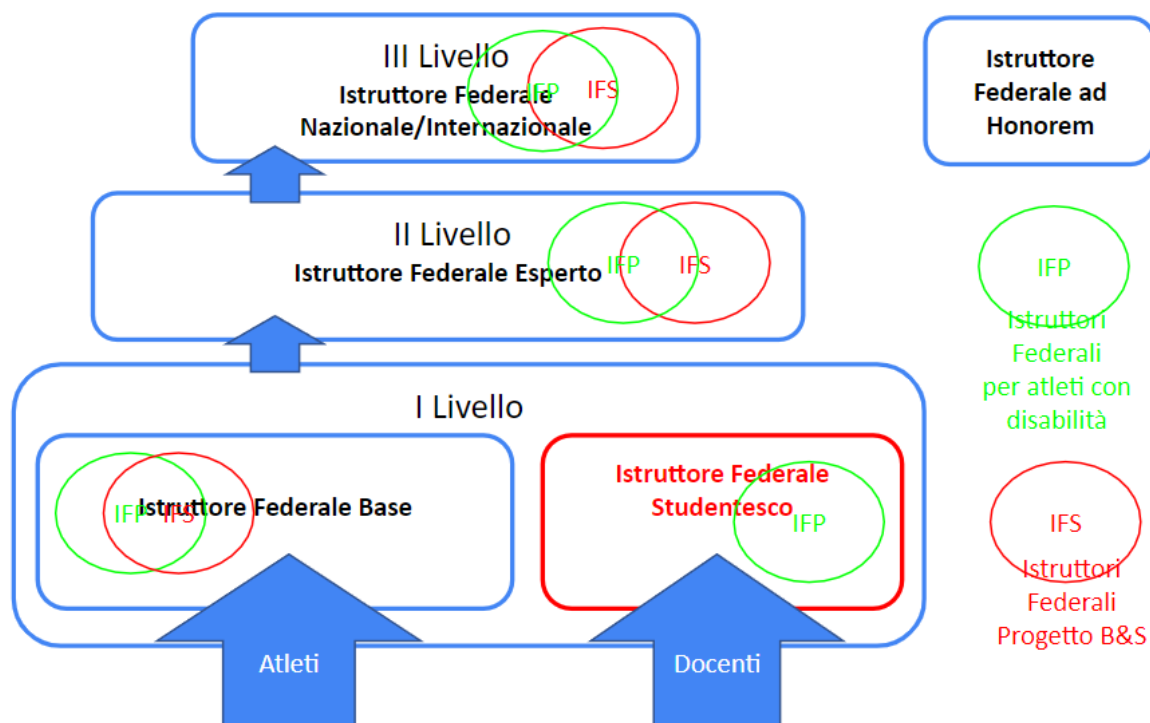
III Livello
Istruttore Federale Nazionale/Internazionale
IFP IFS

Istruttore Federale ad Honorem

II Livello
Istruttore Federale Esperto
IFP IFS

IFP
Istruttori Federali per atleti con disabilità

I Livello
Istruttore Federale Base
IFP IFS

Istruttore Federale Studentesco
IFP

IFS
Istruttori Federali Progetto B&S

Atleti

Docenti